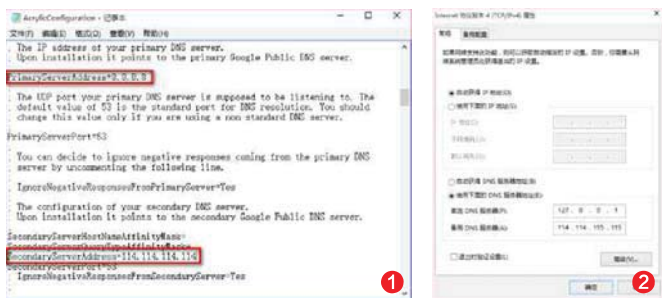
AcrylicConfiguration - 记事本
文件(F) 编辑(E) 格式(O) 查看(V) 帮助(H)

; The IP address of your primary DNS server.
; Upon installation it points to the primary Google Public DNS server.
;
PrimaryServerAddress=8.8.8.8
;
; The UDP port your primary DNS server is supposed to be listening to. The
; default value of 53 is the standard port for DNS resolution. You should
; change this value only if you are using a non standard DNS server.
;
PrimaryServerPort=53
;
; You can decide to ignore negative responses coming from the primary DNS
; server by uncommenting the following line.
;
; IgnoreNegativeResponsesFromPrimaryServer=Yes
;
; The configuration of your secondary DNS server.
; Upon installation it points to the secondary Google Public DNS server.
;
SecondaryServerHostNameAffinityMask=
SecondaryServerQueryTypeAffinityMask=
SecondaryServerAddress=114.114.114.114
SecondaryServerPort=53
; IgnoreNegativeResponsesFromSecondaryServer=Yes

1

Internet 协议版本 4 (TCP/IPv4) 属性

常规 备用配置

如果网络支持此功能，则可以获取自动指派的 IP 设置。否则，你需要从网络系统管理员处获得适当的 IP 设置。

自动获得 IP 地址(O)
使用下面的 IP 地址(S):
IP 地址(I):
子网掩码(U):
默认网关(D):

自动获得 DNS 服务器地址(B)
使用下面的 DNS 服务器地址(E):
首选 DNS 服务器(P): 127 . 0 . 0 . 1
备用 DNS 服务器(A): 114 . 114 . 115 . 115

退出时验证设置(L)
高级(V)...

确定 取消

2